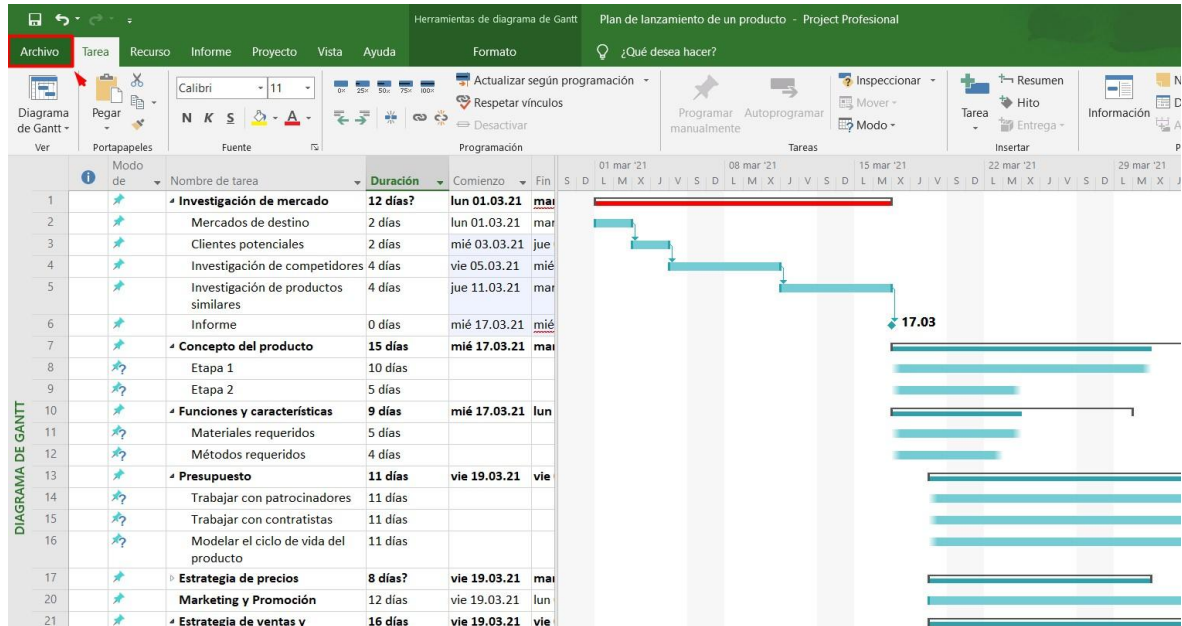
Herramientas de diagrama de Gantt Plan de lanzamiento de un producto - Project Profesional

Archivo Tarea Recurso Informe Proyecto Vista Ayuda Formato ¿Qué desea hacer?

Diagrama de Gantt Pegar Calibri 11 N K S Actualizar según programación Respetar vínculos Desactivar Programar manualmente Autoprogramar Inspeccionar Mover Modo Tarea Resumen Hito Entrega Información

Ver Portapapeles Fuente Programación Tareas Insertar

DIAGRAMA DE GANTT

| | Modo de | Nombre de tarea | Duración | Comienzo | Fin |
|---|---|---|---|---|---|
| 1 | | Investigación de mercado | 12 días? | lun 01.03.21 | mar |
| 2 | | Mercados de destino | 2 días | lun 01.03.21 | mar |
| 3 | | Clientes potenciales | 2 días | mié 03.03.21 | jue |
| 4 | | Investigación de competidores | 4 días | vie 05.03.21 | mié |
| 5 | | Investigación de productos similares | 4 días | jue 11.03.21 | mar |
| 6 | | Informe | 0 días | mié 17.03.21 | mié |
| 7 | | Concepto del producto | 15 días | mié 17.03.21 | mar |
| 8 | | Etapa 1 | 10 días | | |
| 9 | | Etapa 2 | 5 días | | |
| 10 | | Funciones y características | 9 días | mié 17.03.21 | lun |
| 11 | | Materiales requeridos | 5 días | | |
| 12 | | Métodos requeridos | 4 días | | |
| 13 | | Presupuesto | 11 días | vie 19.03.21 | vie |
| 14 | | Trabajar con patrocinadores | 11 días | | |
| 15 | | Trabajar con contratistas | 11 días | | |
| 16 | | Modelar el ciclo de vida del producto | 11 días | | |
| 17 | | Estrategia de precios | 8 días? | vie 19.03.21 | mar |
| 20 | | Marketing y Promoción | 12 días | vie 19.03.21 | lun |
| 21 | | Estrategia de ventas y | 16 días | vie 19.03.21 | vie |

01 mar '21 08 mar '21 15 mar '21 22 mar '21 29 mar '21
S D L M X J V S D L M X J V S D L M X J V S D L M X J V S D L M X J

17.03